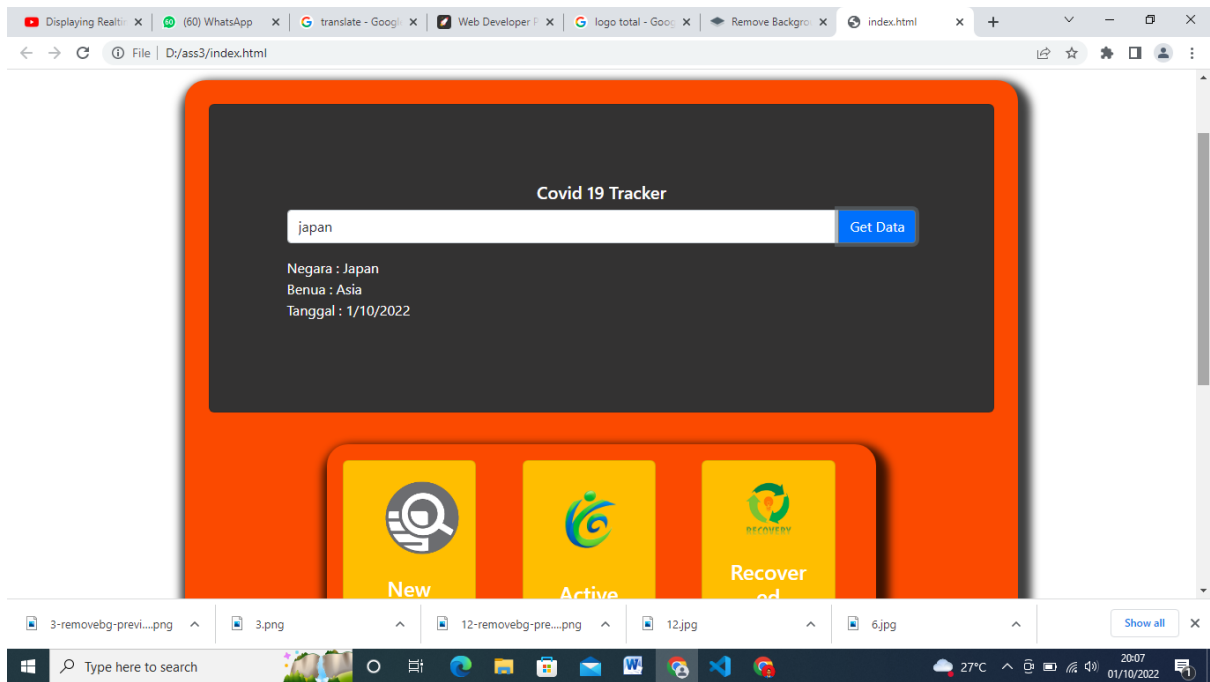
Displaying Realti ×
(60) WhatsApp ×
translate - Googl ×
Web Developer P ×
logo total - Goog ×
Remove Backgro ×
index.html ×
+

File | D:/ass3/index.html

Covid 19 Tracker

japan

Get Data

Negara : Japan
Benua : Asia
Tanggal : 1/10/2022

RECOVERY

New

Active

Recover
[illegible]

3-removebg-previ....png
3.png
12-removebg-pre....png
12.jpg
6.jpg
Show all

Type here to search
27°C
20:07
01/10/2022